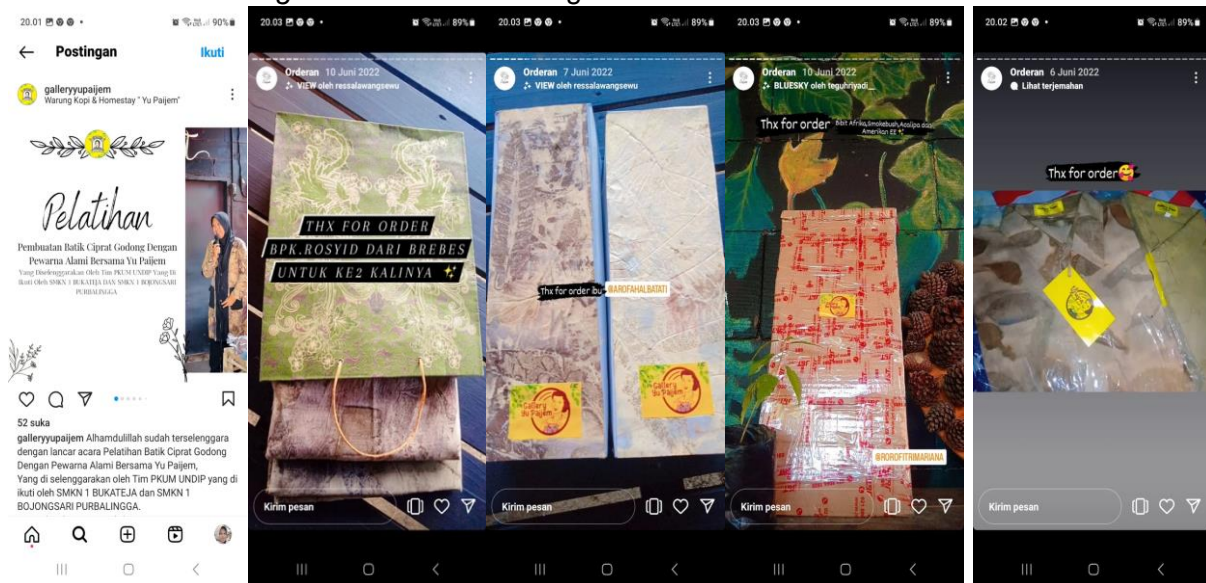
20.01 • 90%

← Postingan Ikuti

galleryyupaijem
Warung Kopi & Homestay " Yu Paijem"

Pelatihan

Pembuatan Batik Ciprat Godong Dengan Pewarna Alami Bersama Yu Paijem

Yang Diselenggarakan Oleh Tim PKUM UNDIP Yang Di Ikuti Oleh SMKN 1 BUKATEJA DAN SMKN 1 BOJONGSARI PURBALINGGA

52 suka

galleryyupaijem Alhamdulillah sudah terselenggara dengan lancar acara Pelatihan Batik Ciprat Godong Dengan Pewarna Alami Bersama Yu Paijem, Yang di selenggarakan oleh Tim PKUM UNDIP yang di ikuti oleh SMKN 1 BUKATEJA dan SMKN 1 BOJONGSARI PURBALINGGA.

20.03 • 89%

Orderan 10 Juni 2022
VIEW oleh ressalawangsewu

THX FOR ORDER
BPK.ROSYID DARI BREBES
UNTUK KE2 KALINYA

Kirim pesan

20.03 • 89%

Orderan 7 Juni 2022
VIEW oleh ressalawangsewu

Thx for order ibu @AROFAHALBATATI

Gallery Yu Paijem

Kirim pesan

20.03 • 89%

Orderan 10 Juni 2022
BLUESKY oleh teguhriyadi_

Thx for order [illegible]

@ROROFITRIMARIANA

Kirim pesan

20.02 • 89%

Orderan 6 Juni 2022
Lihat terjemahan

Thx for order

Kirim pesan